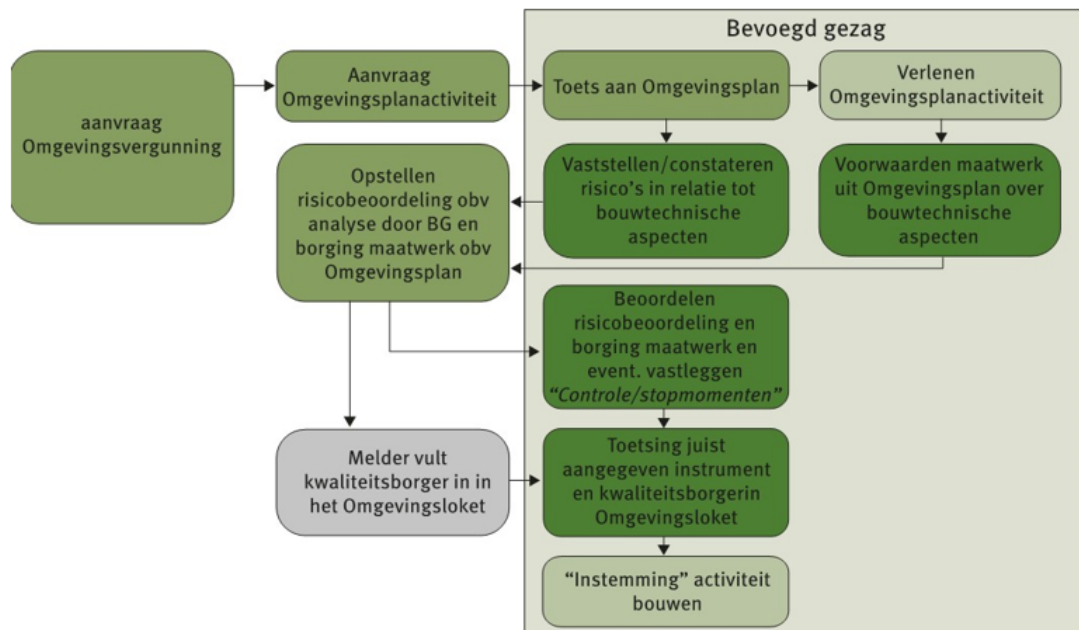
Bevoegd gezag

aanvraag Omgevingsvergunning

Aanvraag Omgevingsplanactiviteit

Toets aan Omgevingsplan

Verlenen Omgevingsplanactiviteit

Opstellen risicobeoordeling obv analyse door BG en borging maatwerk obv Omgevingsplan

Vaststellen/constateren risico's in relatie tot bouwtechnische aspecten

Voorwaarden maatwerk uit Omgevingsplan over bouwtechnische aspecten

Beoordelen risicobeoordeling en borging maatwerk en event. vastleggen *"Controle/stopmomenten"*

Melder vult kwaliteitsborger in in het Omgevingsloket

Toetsing juist aangegeven instrument en kwaliteitsborgerin Omgevingsloket

"Instemming" activiteit bouwen